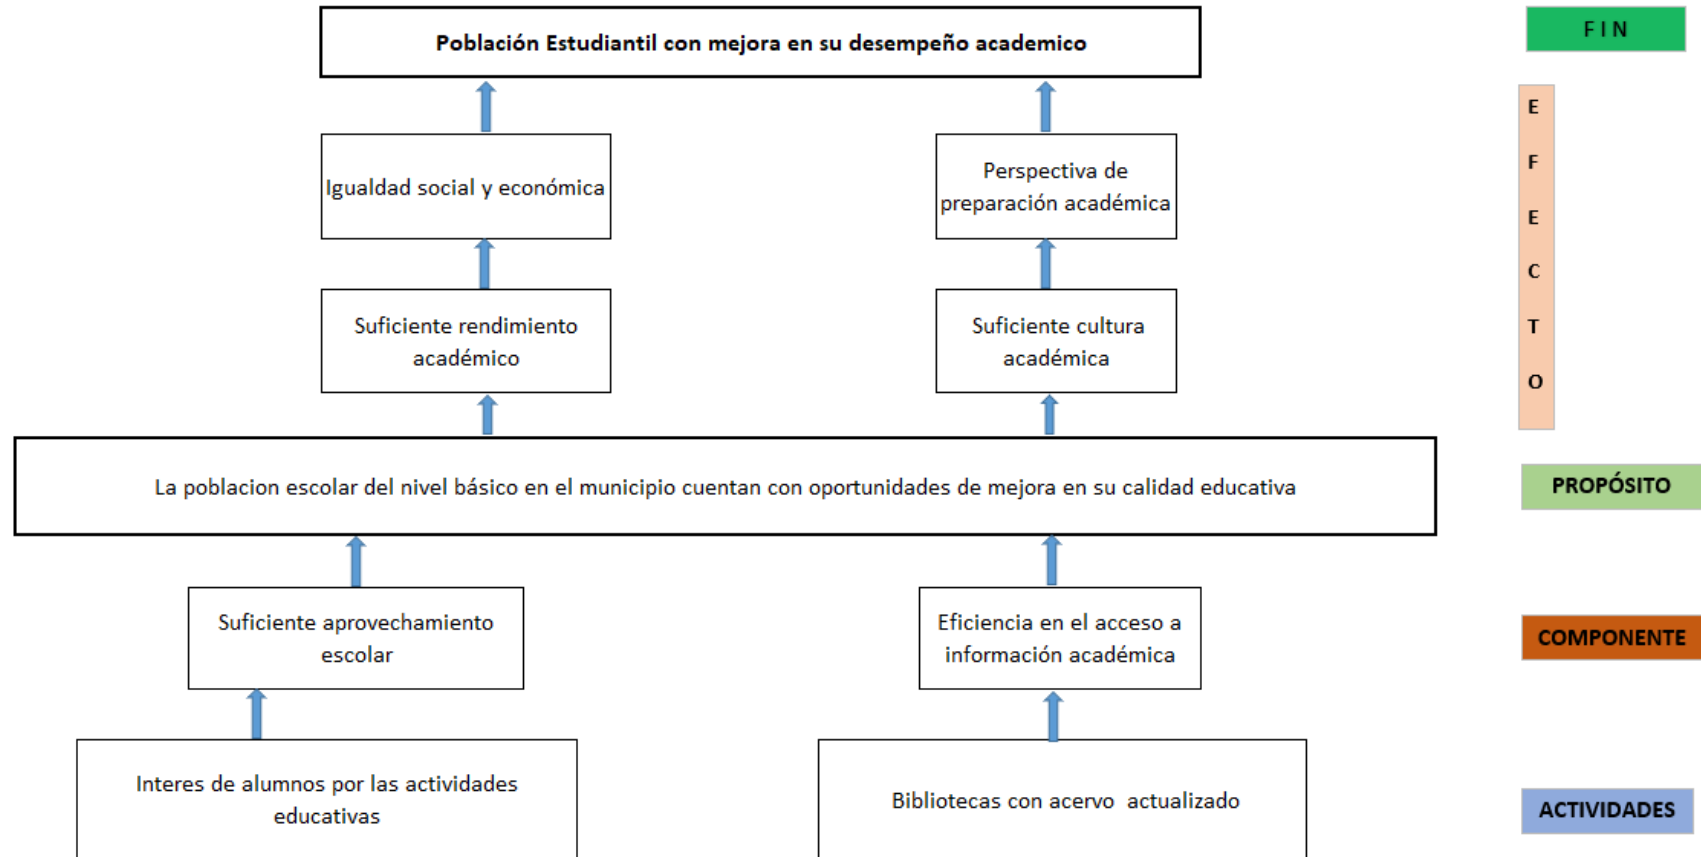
Población Estudiantil con mejora en su desempeño academico

FIN

Igualdad social y económica

Perspectiva de preparación académica

EFECTO

Suficiente rendimiento académico

Suficiente cultura académica

La poblacion escolar del nivel básico en el municipio cuentan con oportunidades de mejora en su calidad educativa

PROPÓSITO

Suficiente aprovechamiento escolar

Eficiencia en el acceso a información académica

COMPONENTE

Interes de alumnos por las actividades educativas

Bibliotecas con acervo actualizado

ACTIVIDADES